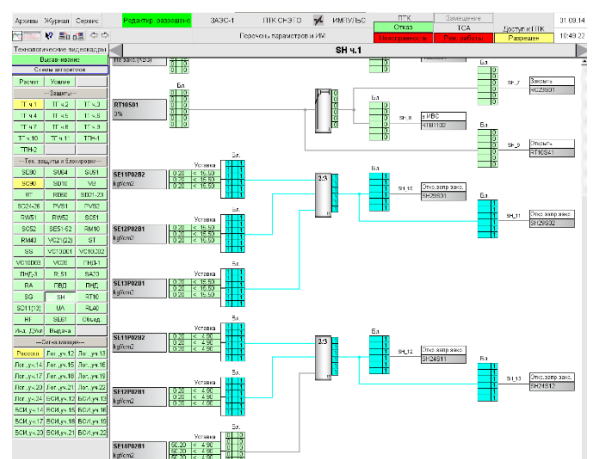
Архивы Журнал Сервис
Редактир. разрешено
ЗАЭС-1
ПТК СНЭГО
ИМПУЛЬС
ПТК
Отказ
Неисправность
Замещение
ТСА
Рег. работы
Доступ к ПТК
Разрешен
31.09.14
10:49:22
Перечень параметров и ИМ
Технологические видеокадры
SH ч.1
Вызов мнемо
Схемы алгоритмов
Расчет
Уставки
—Защиты—
ТЧ.1
ТЧ.2
ТЧ.3
ТЧ.4
ТЧ.5
ТЧ.6
ТЧ.7
ТЧ.8
ТЧ.9
ТЧ.10
ТЧ.11
ТПН-1
ТПН-2
—Тех. защиты и блокировки—
SC80
SG64
SU51
SC90
SD10
VB
RT
RD02
SD01-23
SC24-26
RV51
RV52
RW51
RW52
SC51
SC52
SE51-52
RM10
RM40
VC21(22)
ST
SS
VC10D01
VC10D02
VC10D03
VC30
ПНЗ-1
ПНД-3
RL51
SA20
RA
ГВД
ПНД
SQ
SH
RT10
SC11(12)
UA
RL40
RE
SE07
Общд.
Ина. ДЗи
Выдача
—Сигнализация—
Рассогл.
Лог. уч.12
Лог. уч.13
Лог. уч.14
Лог. уч.15
Лог. уч.16
Лог. уч.17
Лог. уч.18
Лог. уч.19
Лог. уч.20
Лог. уч.21
Лог. уч.22
ВСИ уч.14
ВСИ уч.15
ВСИ уч.16
ВСИ уч.17
ВСИ уч.18
ВСИ уч.19
ВСИ уч.20
ВСИ уч.21
ВСИ уч.22
RT10S01
0%
Бл.
SE11P02B2
kgf/cm2
Уставка
SE12P02B1
kgf/cm2
Уставка
SL13P02B1
kgf/cm2
Уставка
SL11P02B2
kgf/cm2
Уставка
SE12P02B1
kgf/cm2
Уставка
SE11P02B1
kgf/cm2
Уставка
< 16.50
< 16.50
< 16.50
< 16.50
< 16.50
< 16.50
< 16.50
< 16.50
< 16.50
< 4.90
< 4.90
< 4.90
< 4.90
< 4.90
< 4.90
2/3
2/3
SH_8
в ИВС
RT10B1
SH_7
Закрыть
НК20S01
SH_9
Открыть
RT10S01
SH_10
Откл. эл/пр закр.
SH20S01
SH_11
Откл. эл/пр закр.
SH20S02
SH_12
Откл. эл/пр закр.
SH24S11
SH_13
Откл. эл/пр закр.
SH24S12
Бл.